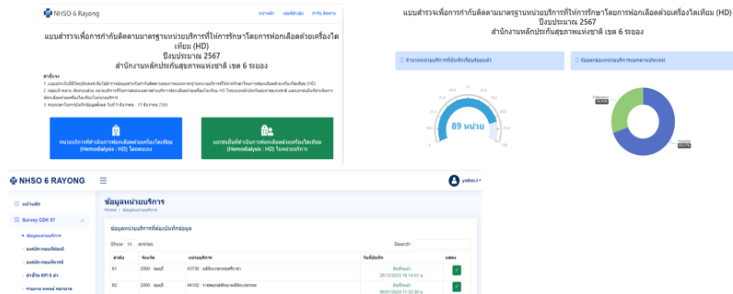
NHSO 6 Rayong

หน้าหลัก

แบบสำรวจเพื่อการกำกับติดตามมาตรฐานหน่วยบริการที่ให้การรักษาโดยการฟอกเลือดด้วยเครื่องไตเทียม (HD) ปีงบประมาณ 2567 สำนักงานหลักประกันสุขภาพแห่งชาติ เขต 6 ระยอง

คำชี้แจง

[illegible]

หน่วยบริการที่ให้บริการฟอกเลือดด้วยเครื่องไตเทียม (Hemodialysis : HD) ในระยอง

แบบขึ้นทะเบียนสำหรับการฟอกเลือดด้วยเครื่องไตเทียม (Hemodialysis : HD) ในหน่วยบริการ

แบบสำรวจเพื่อการกำกับติดตามมาตรฐานหน่วยบริการที่ให้การรักษาโดยการฟอกเลือดด้วยเครื่องไตเทียม (HD) ปีงบประมาณ 2567 สำนักงานหลักประกันสุขภาพแห่งชาติ เขต 6 ระยอง

89 หน่วย

NHSO 6 RAYONG

หน้าหลัก

Survey CDK 67

ข้อมูลหน่วยบริการ

ข้อมูลหน่วยบริการ

Home

ข้อมูลหน่วยบริการที่ต้องบันทึกข้อมูล

Show 10 entries

Search:

| ลำดับ | จังหวัด | | | |
|---|---|---|---|---|
| 01 | 2000 ชลบุรี | 43730 | | |
| 02 | 2000 ชลบุรี | 44102 | | |